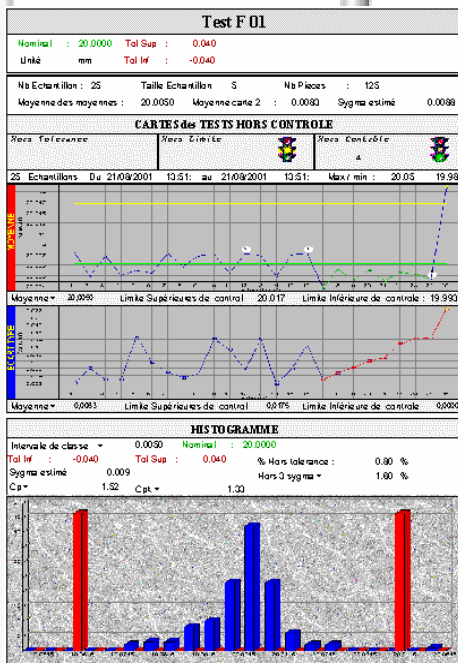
Test F 01

Nominal : 20.0000 Tol Sup : 0.040

Unité mm Tol Inf : -0.040

Nb Echantillon : 25 Taille Echantillon 5 Nb Pieces : 125

Moyenne des moyennes : 20.0050 Moyenne carte 2 : 0.0080 Sygma estimé 0.0088

CARTES des TESTS HORS CONTROLE

Hors Tolerance | Hors Limite | Hors Controle

4

25 Echantillons Du 21/08/2001 13:51: au 21/08/2001 13:51: Max / min : 20.05 19.98

MOYENNE

Moyenne 20,0050 Limite Supérieure de control 20.017 Limite Inférieure de controle : 19.990

ECART TYPE

Moyenne 0,0083 Limite Supérieure de control 0,0175 Limite Inférieure de controle 0,0000

HISTOGRAMME

Intervale de classe 0.0050 Nominal : 20.0000

Tol Inf : -0.040 Tol Sup : 0.040 % Hors tolerance : 0.80 %

Sygma estimé 0.009 Hors 3 sygma 1.60 %

Cp 1.52 Cpk 1.33